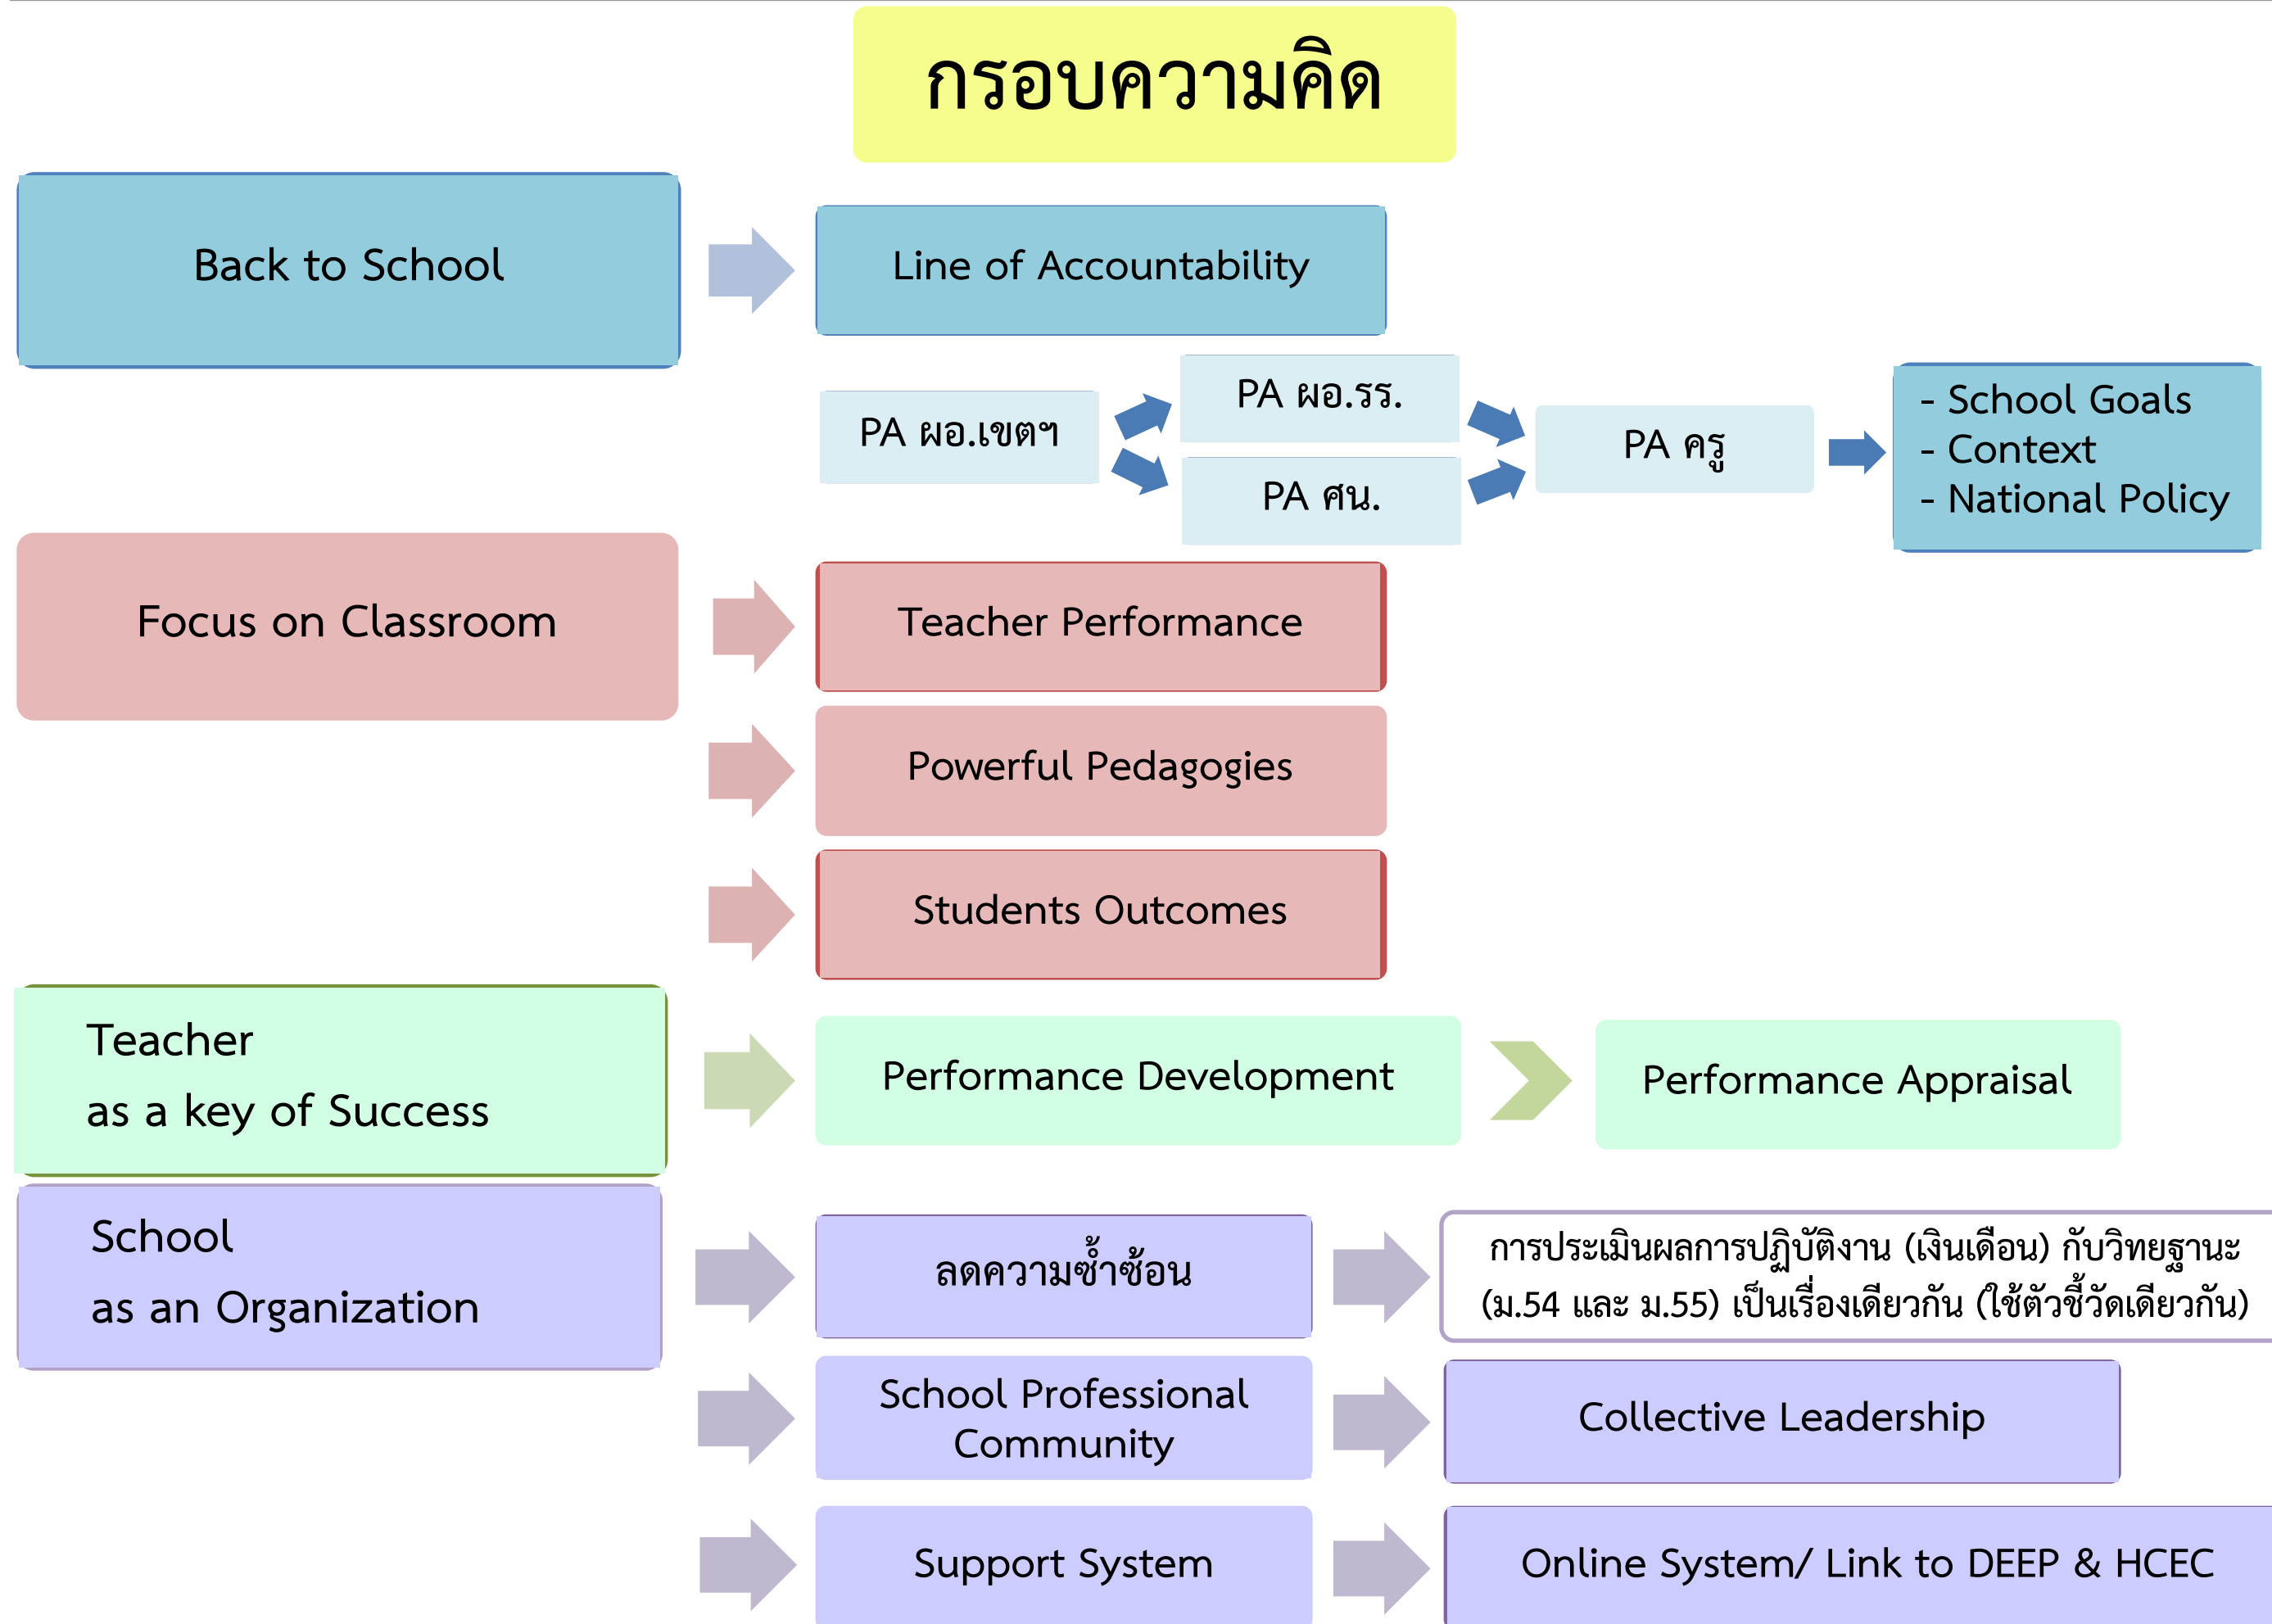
กรอบความคิด

Back to School

Line of Accountability

PA ผอ.เขตฯ

PA ผอ.รร.

PA ศน.

PA ครู

- School Goals
- Context
- National Policy

Focus on Classroom

Teacher Performance

Powerful Pedagogies

Students Outcomes

Teacher
as a key of Success

Performance Development

Performance Appraisal

School
as an Organization

ลดความซ้ำซ้อน

การประเมินผลการปฏิบัติงาน (เงินเดือน) กับวิทยฐานะ (ม.54 และ ม.55) เป็นเรื่องเดียวกัน (ใช้ตัวชี้วัดเดียวกัน)

School Professional Community

Collective Leadership

Support System

Online System/ Link to DEEP & HCEC